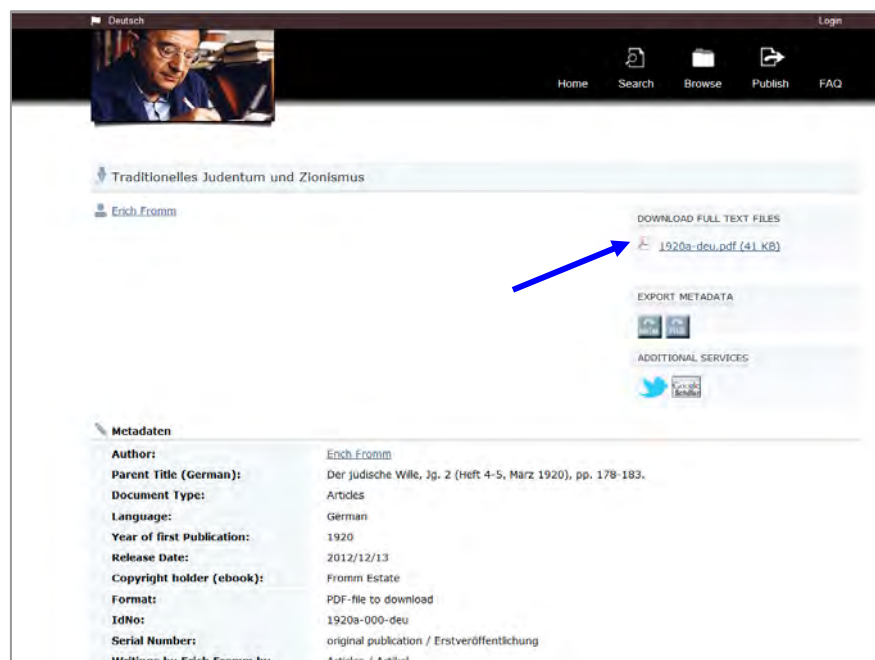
Deutsch

Login

Home Search Browse Publish FAQ

Traditionelles Judentum und Zionismus

Erich Fromm

DOWNLOAD FULL TEXT FILES

1920a-deu.pdf (41 KB)

EXPORT METADATA

ADDITIONAL SERVICES

Metadaten

| | |
|---|---|
| Author: | Erich Fromm |
| Parent Title (German): | Der jüdische Wille, Jg. 2 (Heft 4-5, März 1920), pp. 178-183. |
| Document Type: | Articles |
| Language: | German |
| Year of first Publication: | 1920 |
| Release Date: | 2012/12/13 |
| Copyright holder (ebook): | Fromm Estate |
| Format: | PDF-file to download |
| IdNo: | 1920a-000-deu |
| Serial Number: | original publication / Erstveröffentlichung |
| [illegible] | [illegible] |